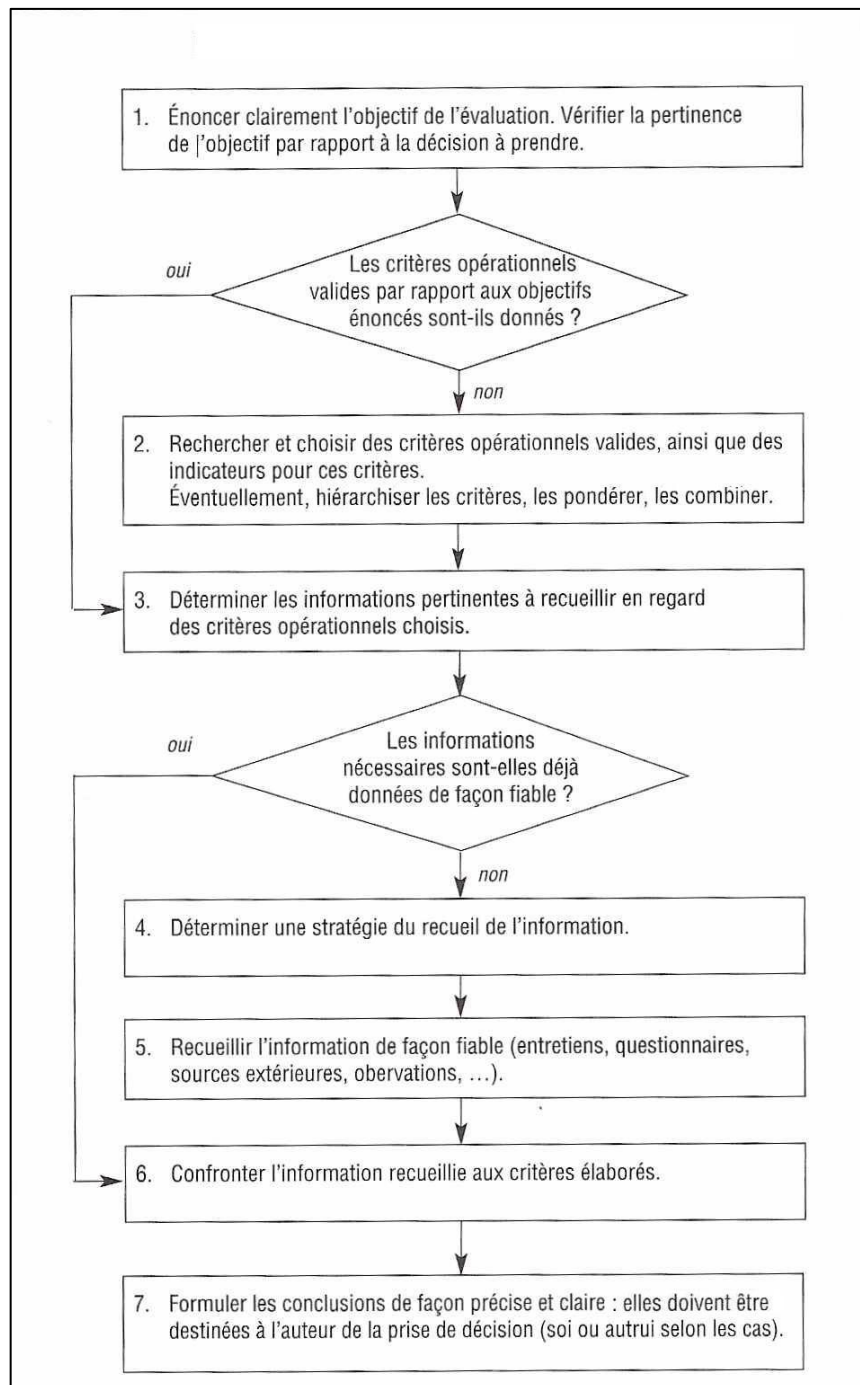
1. Énoncer clairement l'objectif de l'évaluation. Vérifier la pertinence de l'objectif par rapport à la décision à prendre.

oui

Les critères opérationnels valides par rapport aux objectifs énoncés sont-ils donnés ?

non

2. Rechercher et choisir des critères opérationnels valides, ainsi que des indicateurs pour ces critères.
Éventuellement, hiérarchiser les critères, les pondérer, les combiner.

3. Déterminer les informations pertinentes à recueillir en regard des critères opérationnels choisis.

oui

Les informations nécessaires sont-elles déjà données de façon fiable ?

non

4. Déterminer une stratégie du recueil de l'information.

5. Recueillir l'information de façon fiable (entretiens, questionnaires, sources extérieures, obervations, ...).

6. Confronter l'information recueillie aux critères élaborés.

7. Formuler les conclusions de façon précise et claire : elles doivent être destinées à l'auteur de la prise de décision (soi ou autrui selon les cas).